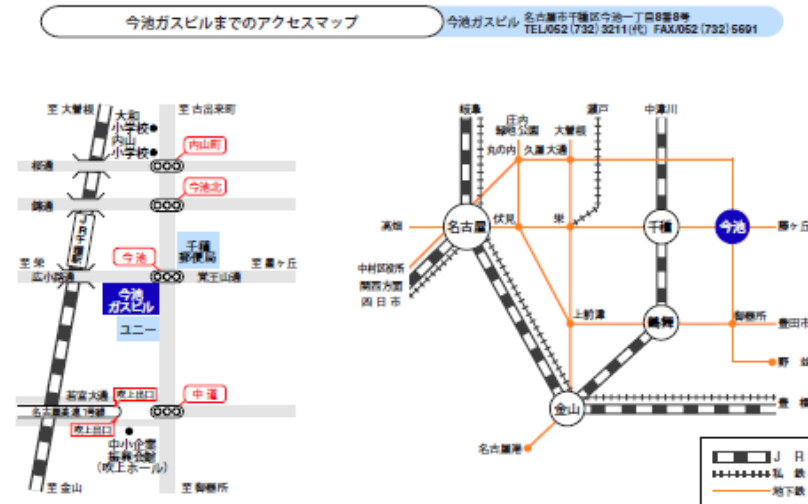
今池ガスビルまでのアクセスマップ

今池ガスビル 名古屋市千種区今池一丁目8番8号
TEL/052(732)3211(代) FAX/052(732)5691

至 大曽根
至 吉田来町
大和小学校
内山小学校
内山町
桜通
今池北
錦通
JR中央本線千種駅
今池
千種郵便局
至 栄
広小路通
覚王山通
至 星ヶ丘
今池ガスビル
ユニー
若宮大通
吹上出口
中道
名古屋高速2環線
吹上出口
中小企業振興会館(吹上ホール)
至 金山
至 御器所

枇杷島
庄内緑地公園
瀬戸
中津川
丸の内
久屋大通
大曽根
高畑
伏見
栄
名古屋
千種
今池
藤ヶ丘
中村区役所
関西方面
四日市
上前津
鶴舞
御器所
豊田市
野
金山
名古屋港
豊
J R
私 鉄
地下鉄